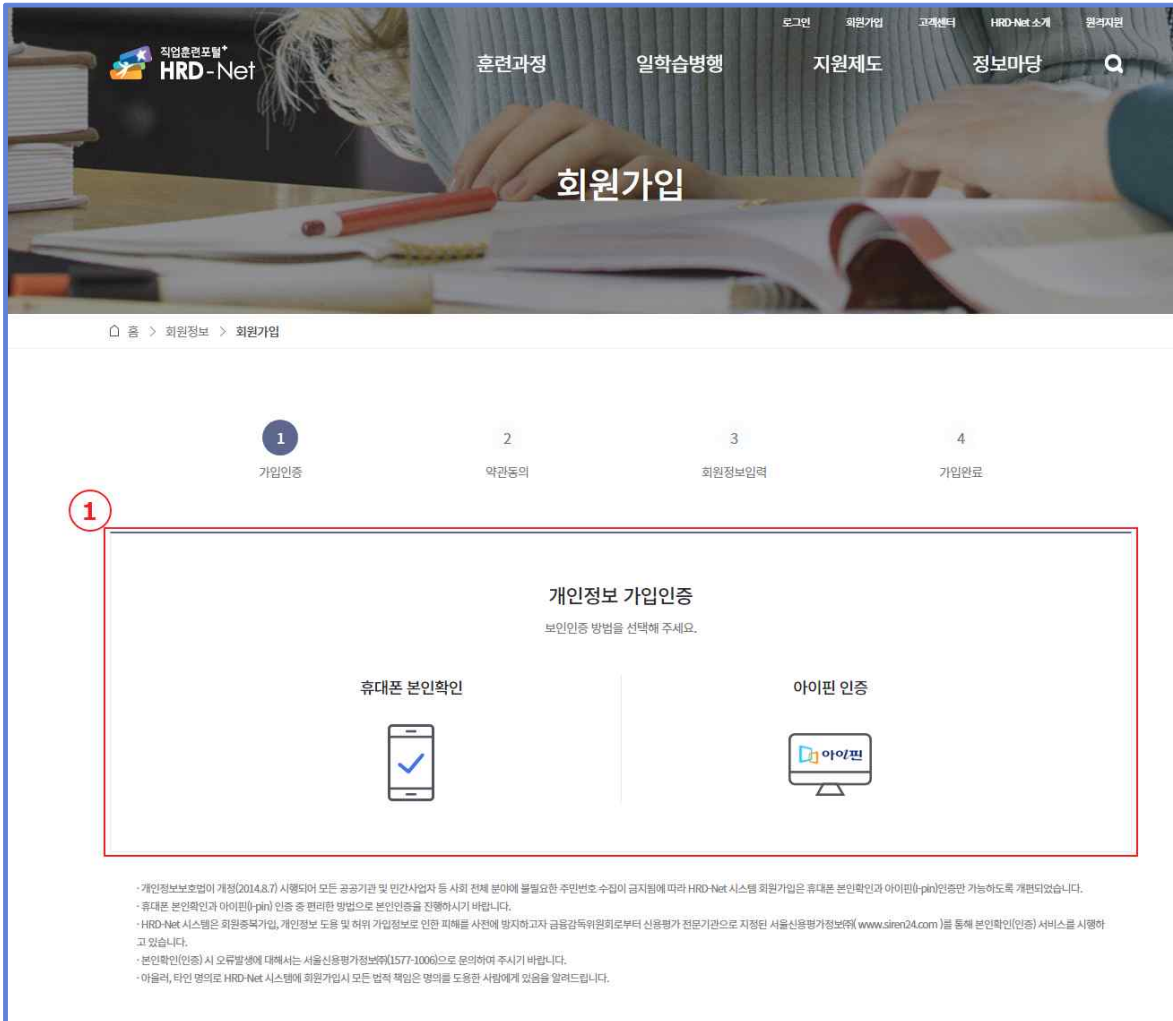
로그인 회원가입 고객센터 HRD-Net 소개 원격지원

직업훈련포털 HRD-Net

훈련과정 일학습병행 지원제도 정보마당

회원가입

홈 > 회원정보 > 회원가입

1
가입인증

2
약관동의

3
회원정보입력

4
가입완료

1

개인정보 가입인증

보인인증 방법을 선택해 주세요.

휴대폰 본인확인

아이핀 인증

아이핀

· 개인정보보호법이 개정(2014.8.7) 시행되어 모든 공공기관 및 민간사업자 등 사회 전체 분야에 불필요한 주민번호 수집이 금지됨에 따라 HRD-Net 시스템 회원가입은 휴대폰 본인확인과 아이핀(i-pin)인증만 가능하도록 개편되었습니다.
· 휴대폰 본인확인과 아이핀(i-pin) 인증 중 편리한 방법으로 본인인증을 진행하시기 바랍니다.
· HRD-Net 시스템은 회원중복가입, 개인정보 도용 및 허위 가입정보로 인한 피해를 사전에 방지하고자 금융감독위원회로부터 신용평가 전문기관으로 지정된 서울신용평가정보㈜( www.siren24.com )를 통해 본인확인(인증) 서비스를 시행하고 있습니다.
· 본인확인(인증) 시 오류발생에 대해서는 서울신용평가정보㈜(1577-1006)으로 문의하여 주시기 바랍니다.
· 아울러, 타인 명의로 HRD-Net 시스템에 회원가입시 모든 법적 책임은 명의를 도용한 사람에게 있음을 알려드립니다.